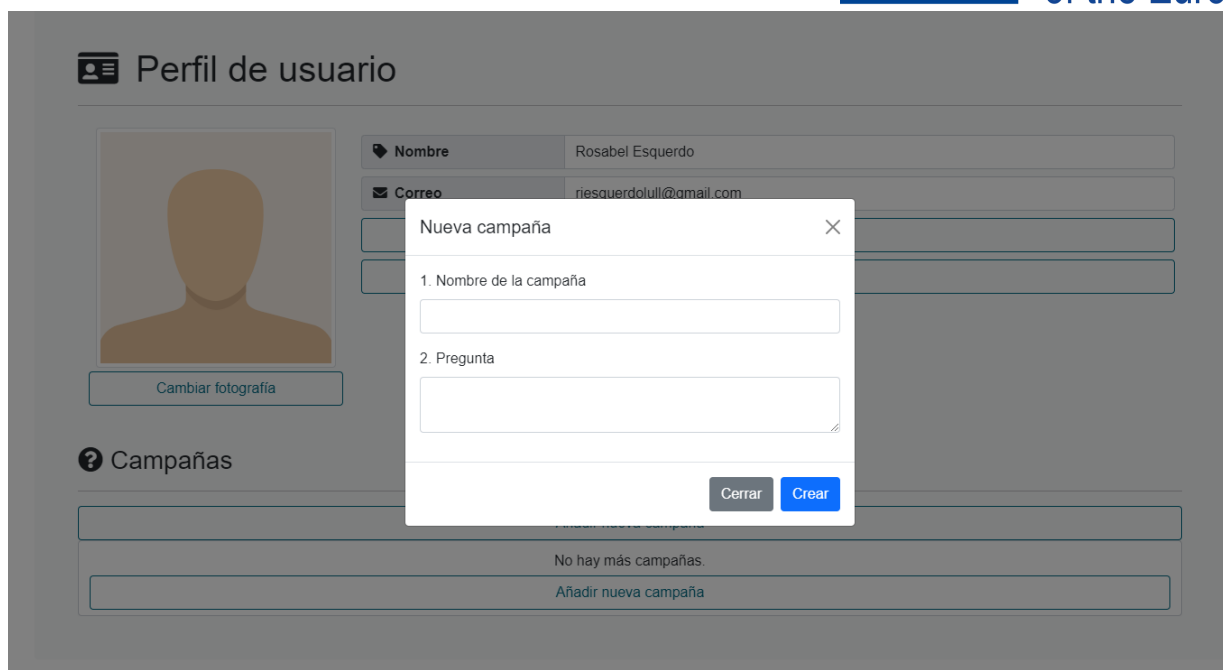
of the Euro

Perfil de usuario

Nombre | Rosabel Esquerdo

Correo | riesquerdolull@gmail.com

Cambiar fotografía

Campañas

Añadir nueva campaña

No hay más campañas.

Añadir nueva campaña

Nueva campaña

×

1. Nombre de la campaña

2. Pregunta

Cerrar

Crear